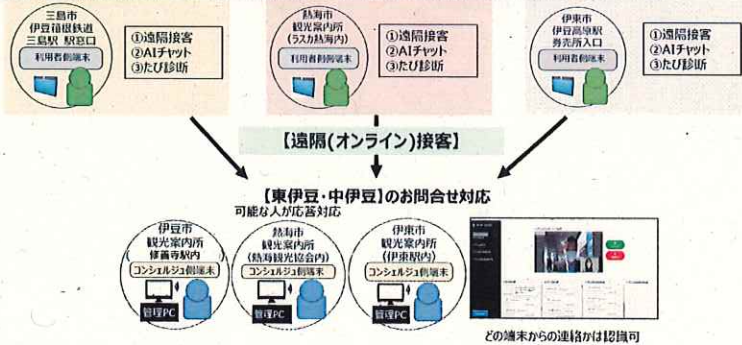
三島市
伊豆箱根鉄道
三島駅 駅窓口

利用者側端末

①遠隔接客
②AIチャット
③たび診断

熱海市
観光案内所
(ラスカ熱海内)

利用者側端末

①遠隔接客
②AIチャット
③たび診断

伊東市
伊豆高原駅
券売所入口

利用者側端末

①遠隔接客
②AIチャット
③たび診断

【遠隔(オンライン)接客】

【東伊豆・中伊豆】のお問合せ対応

可能な人が応答対応

伊豆市
観光案内所
修善寺駅内

コンシェルジュ側端末

管理PC

熱海市
観光案内所
(熱海観光協会内)

コンシェルジュ側端末

管理PC

伊東市
観光案内所
(伊東駅内)

コンシェルジュ側端末

管理PC

どの端末からの連絡かは認識可